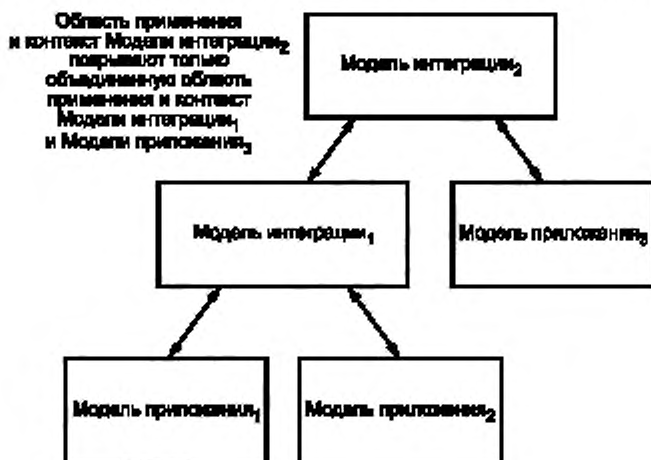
Область применения и контекст Модели интеграции$_2$ покрывают только объединенную область применения и контекст Модели интеграции$_1$ и Модели приложения$_3$

Модель интеграции$_2$

Модель интеграции$_1$

Модель приложения$_3$

Модель приложения$_1$

Модель приложения$_2$